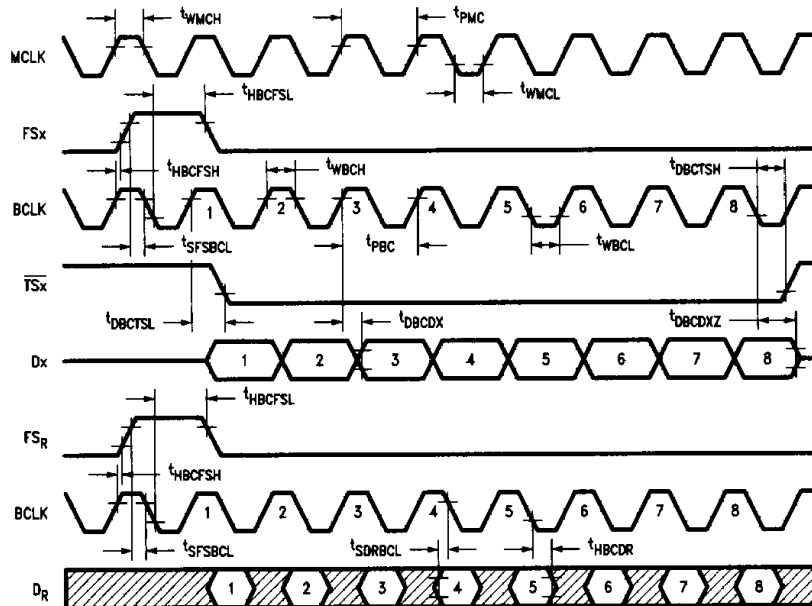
$t_{WMCH}$

$t_{PMC}$

MCLK

$t_{WMCL}$

$t_{HBCFSL}$

FSx

$t_{HBCFSH}$

$t_{WBCH}$

$t_{DBCTSH}$

BCLK

1

2

3

4

5

6

7

8

$t_{SFSBCL}$

$t_{PBC}$

$t_{WBCL}$

$\overline{TSx}$

$t_{DBCTSL}$

$t_{DBCDX}$

$t_{DBCDXZ}$

Dx

1

2

3

4

5

6

7

8

$t_{HBCFSL}$

$FS_R$

$t_{HBCFSH}$

BCLK

1

2

3

4

5

6

7

8

$t_{SFSBCL}$

$t_{SDRBCL}$

$t_{HBCDR}$

$D_R$

1

2

3

4

5

6

7

8